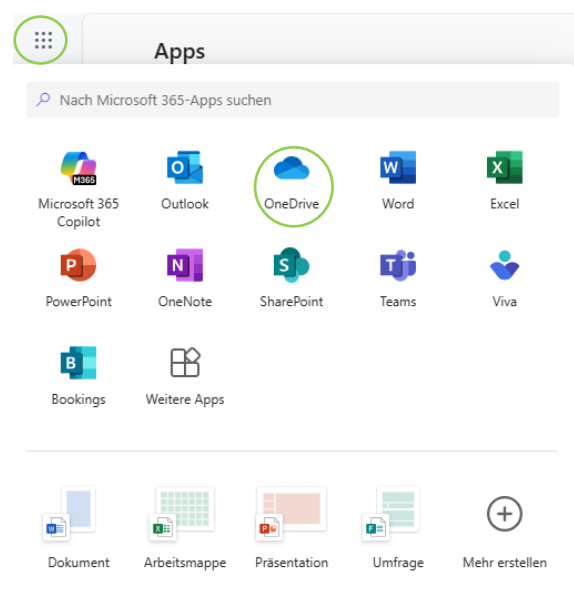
Apps

Nach Microsoft 365-Apps suchen

M365
Microsoft 365 Copilot
Outlook
OneDrive
Word
Excel
PowerPoint
OneNote
SharePoint
Teams
Viva
Bookings
Weitere Apps

Dokument
Arbeitsmappe
Präsentation
Umfrage
Mehr erstellen